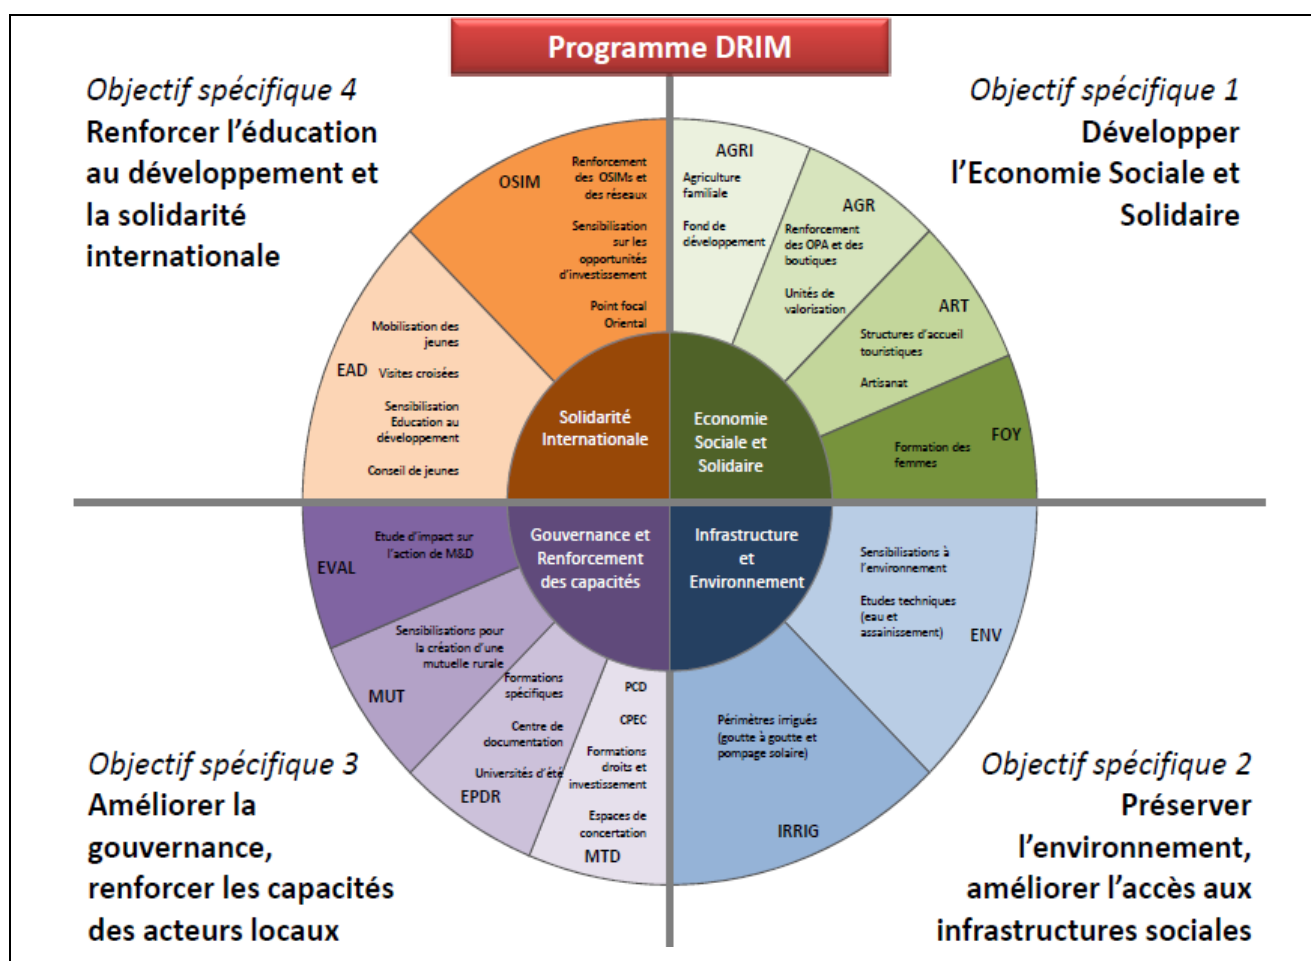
Programme DRIM

Objectif spécifique 4
Renforcer l'éducation au développement et la solidarité internationale

Objectif spécifique 1
Développer l'Economie Sociale et Solidaire

OSIM
Renforcement des OSIMs et des réseaux
Sensibilisation sur les opportunités d'investissement
Point focal Oriental

EAD
Mobilisation des jeunes
Visites croisées
Sensibilisation Education au développement
Conseil de jeunes

AGRI
Agriculture familiale
Fond de développement

AGR
Renforcement des OPA et des boutiques
Unités de valorisation

ART
Structures d'accueil touristiques
Artisanat

FOY
Formation des femmes

Solidarité Internationale

Economie Sociale et Solidaire

Gouvernance et Renforcement des capacités

Infrastructure et Environnement

EVAL
Etude d'impact sur l'action de M&D

MUT
Sensibilisations pour la création d'une mutuelle rurale

EPDR
Formations spécifiques
Centre de documentation
Universités d'été

MTD
PCD
CPEC
Formations droits et investissement
Espaces de concertation

ENV
Sensibilisations à l'environnement
Etudes techniques (eau et assainissement)

IRRIG
Périmètres irrigués (goutte à goutte et pompage solaire)

Objectif spécifique 3
Améliorer la gouvernance, renforcer les capacités des acteurs locaux

Objectif spécifique 2
Préserver l'environnement, améliorer l'accès aux infrastructures sociales